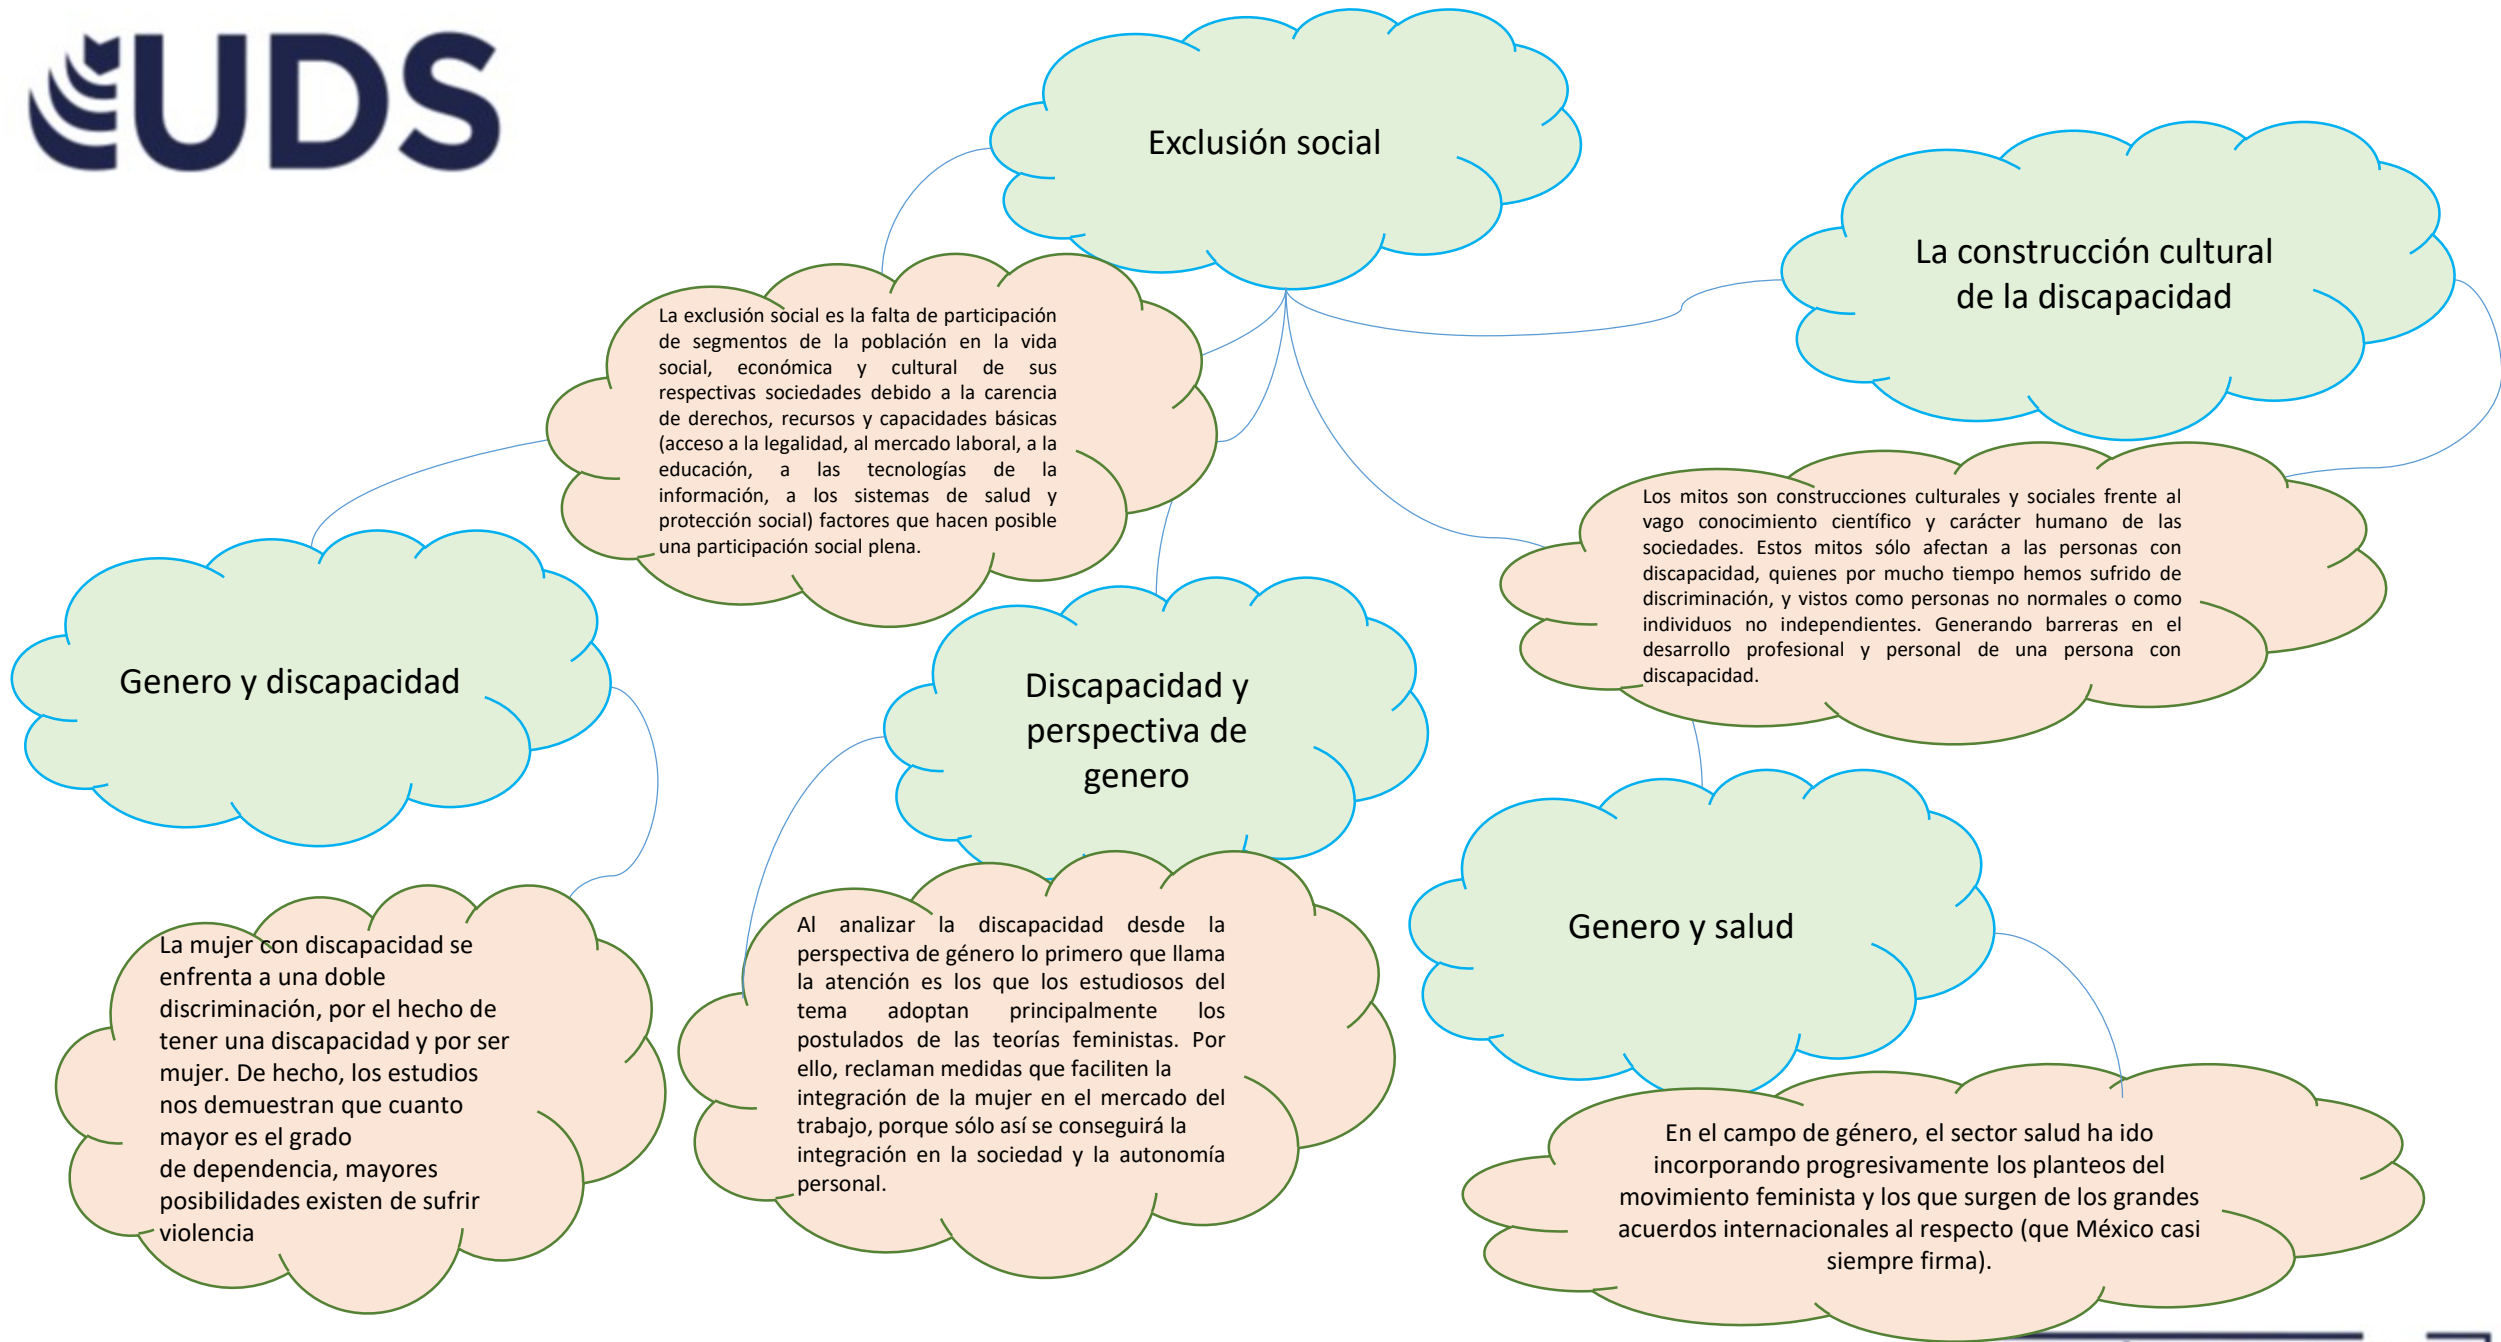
UDS

Exclusión social

La exclusión social es la falta de participación de segmentos de la población en la vida social, económica y cultural de sus respectivas sociedades debido a la carencia de derechos, recursos y capacidades básicas (acceso a la legalidad, al mercado laboral, a la educación, a las tecnologías de la información, a los sistemas de salud y protección social) factores que hacen posible una participación social plena.

La construcción cultural de la discapacidad

Los mitos son construcciones culturales y sociales frente al vago conocimiento científico y carácter humano de las sociedades. Estos mitos sólo afectan a las personas con discapacidad, quienes por mucho tiempo hemos sufrido de discriminación, y vistos como personas no normales o como individuos no independientes. Generando barreras en el desarrollo profesional y personal de una persona con discapacidad.

Genero y discapacidad

La mujer con discapacidad se enfrenta a una doble discriminación, por el hecho de tener una discapacidad y por ser mujer. De hecho, los estudios nos demuestran que cuanto mayor es el grado de dependencia, mayores posibilidades existen de sufrir violencia

Discapacidad y perspectiva de genero

Al analizar la discapacidad desde la perspectiva de género lo primero que llama la atención es los que los estudiosos del tema adoptan principalmente los postulados de las teorías feministas. Por ello, reclaman medidas que faciliten la integración de la mujer en el mercado del trabajo, porque sólo así se conseguirá la integración en la sociedad y la autonomía personal.

Genero y salud

En el campo de género, el sector salud ha ido incorporando progresivamente los planteos del movimiento feminista y los que surgen de los grandes acuerdos internacionales al respecto (que México casi siempre firma).